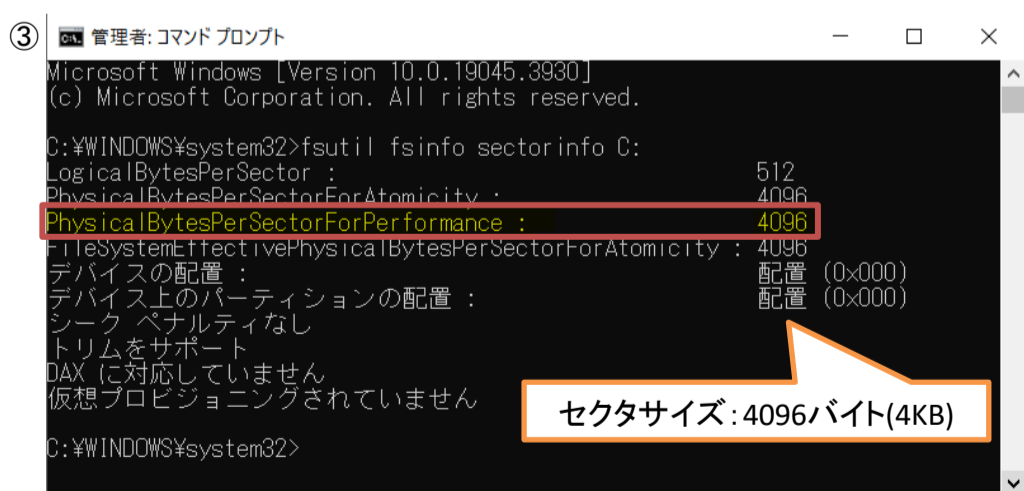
③ 管理者: コマンド プロンプト

Microsoft Windows [Version 10.0.19045.3930]
(c) Microsoft Corporation. All rights reserved.

C:¥WINDOWS¥system32>fsutil fsinfo sectorinfo C:
LogicalBytesPerSector : 512
PhysicalBytesPerSectorForAtomicity : 4096
PhysicalBytesPerSectorForPerformance : 4096
FileSystemEffectivePhysicalBytesPerSectorForAtomicity : 4096
デバイスの配置 : 配置 (0x000)
デバイス上のパーティションの配置 : 配置 (0x000)
シーク ペナルティなし
トリムをサポート
DAX に対応していません
仮想プロビジョニングされていません

C:¥WINDOWS¥system32>

セクタサイズ:4096バイト(4KB)